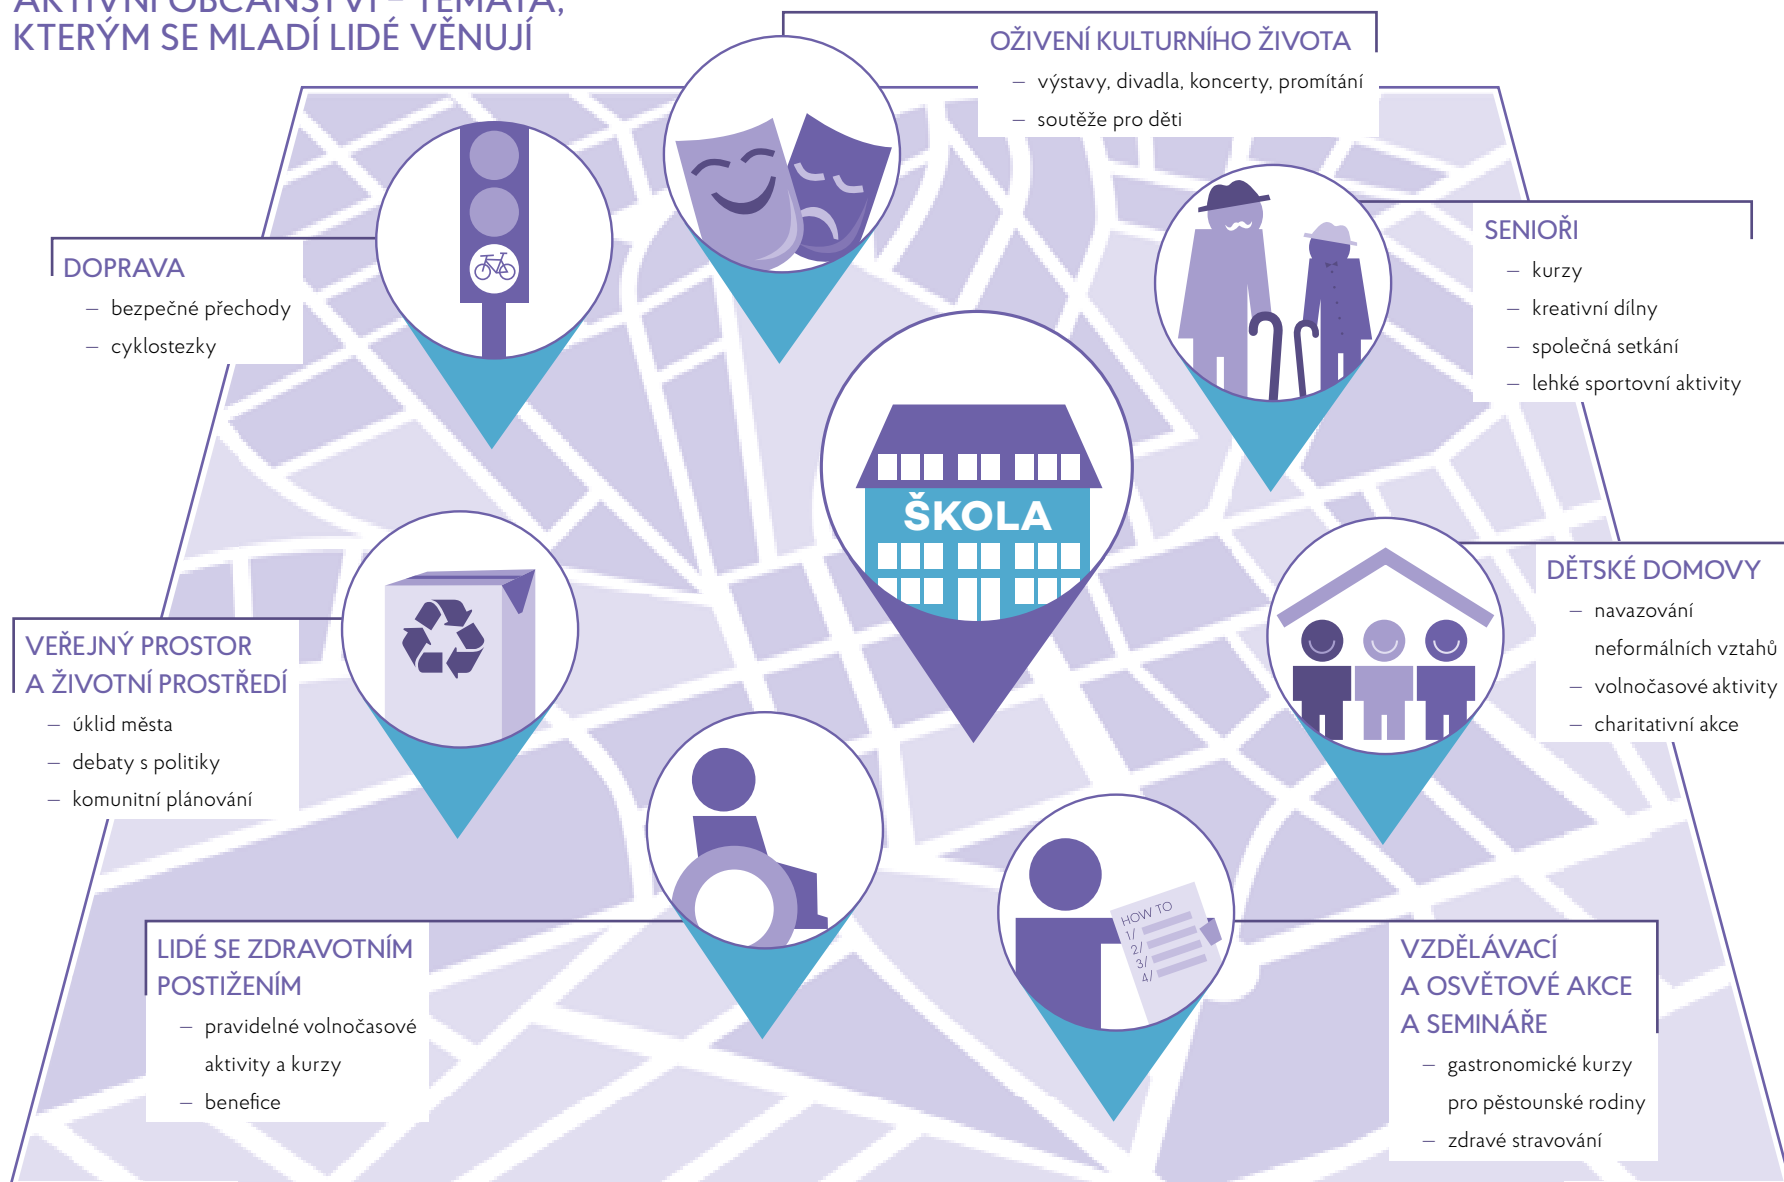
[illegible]
KTERÝM SE MLADÍ LIDÉ VĚNUJÍ

OŽIVENÍ KULTURNÍHO ŽIVOTA
– výstavy, divadla, koncerty, promítání
– soutěže pro děti

DOPRAVA
– bezpečné přechody
– cyklostezky

SENIOŘI
– kurzy
– kreativní dílny
– společná setkání
– lehké sportovní aktivity

ŠKOLA

DĚTSKÉ DOMOVY
– navazování neformálních vztahů
– volnočasové aktivity
– charitativní akce

VEŘEJNÝ PROSTOR A ŽIVOTNÍ PROSTŘEDÍ
– úklid města
– debaty s politiky
– komunitní plánování

HOW TO
1/
2/
3/
4/

LIDÉ SE ZDRAVOTNÍM POSTIŽENÍM
– pravidelné volnočasové aktivity a kurzy
– benefice

VZDĚLÁVACÍ A OSVĚTOVÉ AKCE A SEMINÁŘE
– gastronomické kurzy pro pěstounské rodiny
– zdravé stravování